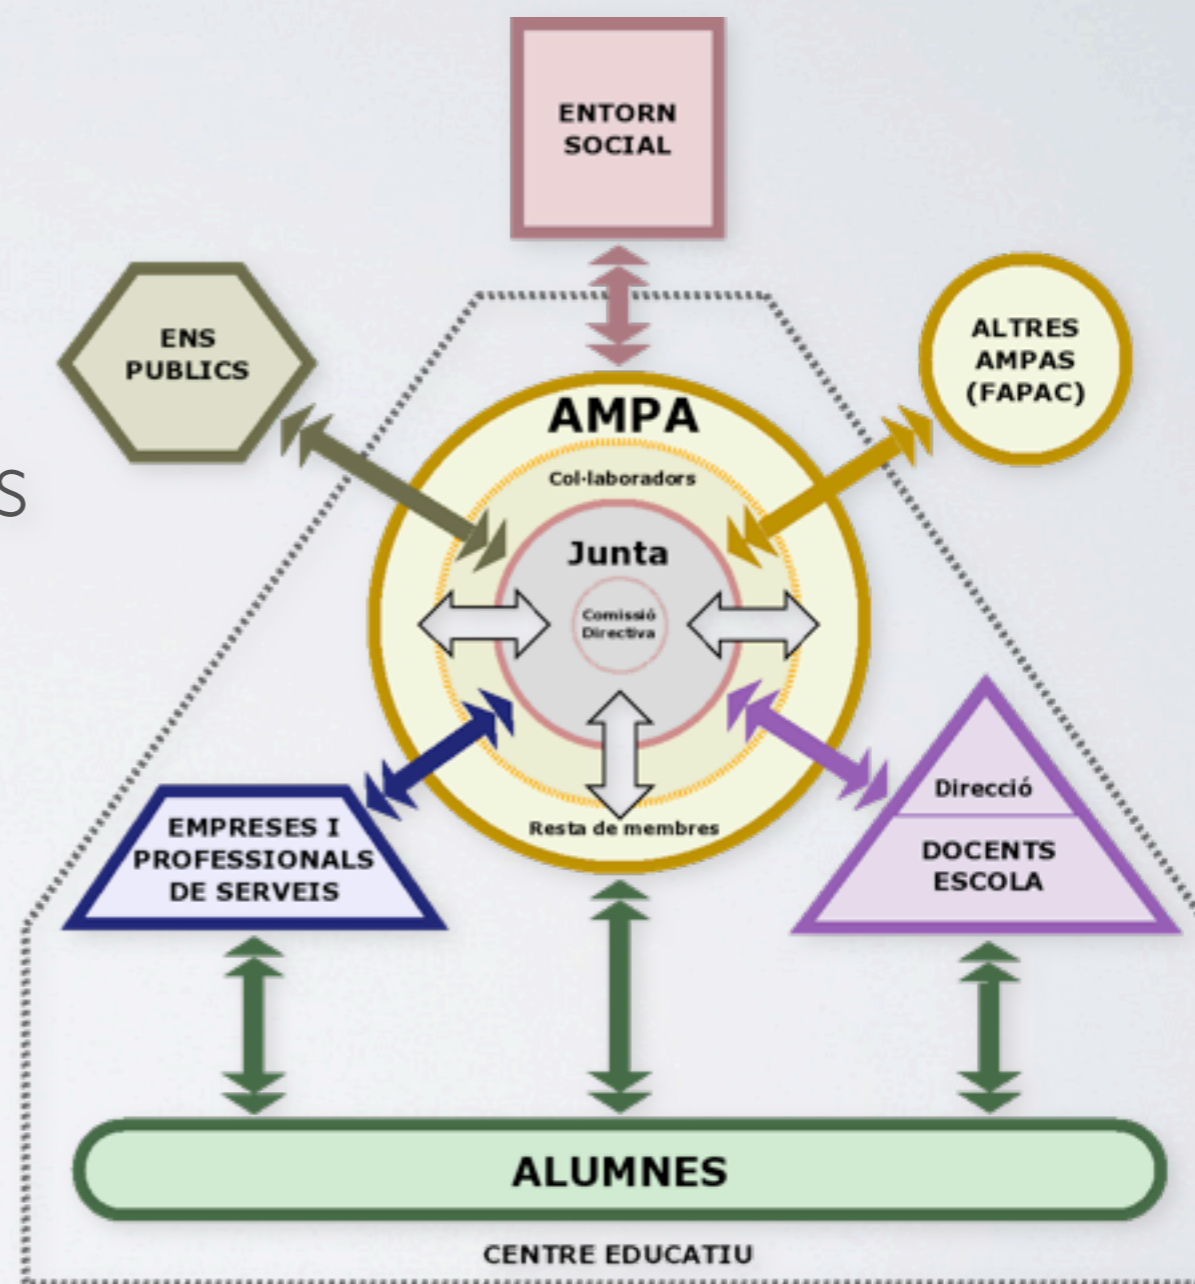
ENTORN SOCIAL

ENS PUBLICS

ALTRES AMPAS (FAPAC)

AMPA

Col·laboradors

Junta

Comissió Directiva

Resta de membres

EMPRESES I PROFESSIONALS DE SERVEIS

Direcció

DOCENTS ESCOLA

ALUMNES

CENTRE EDUCATIU

S